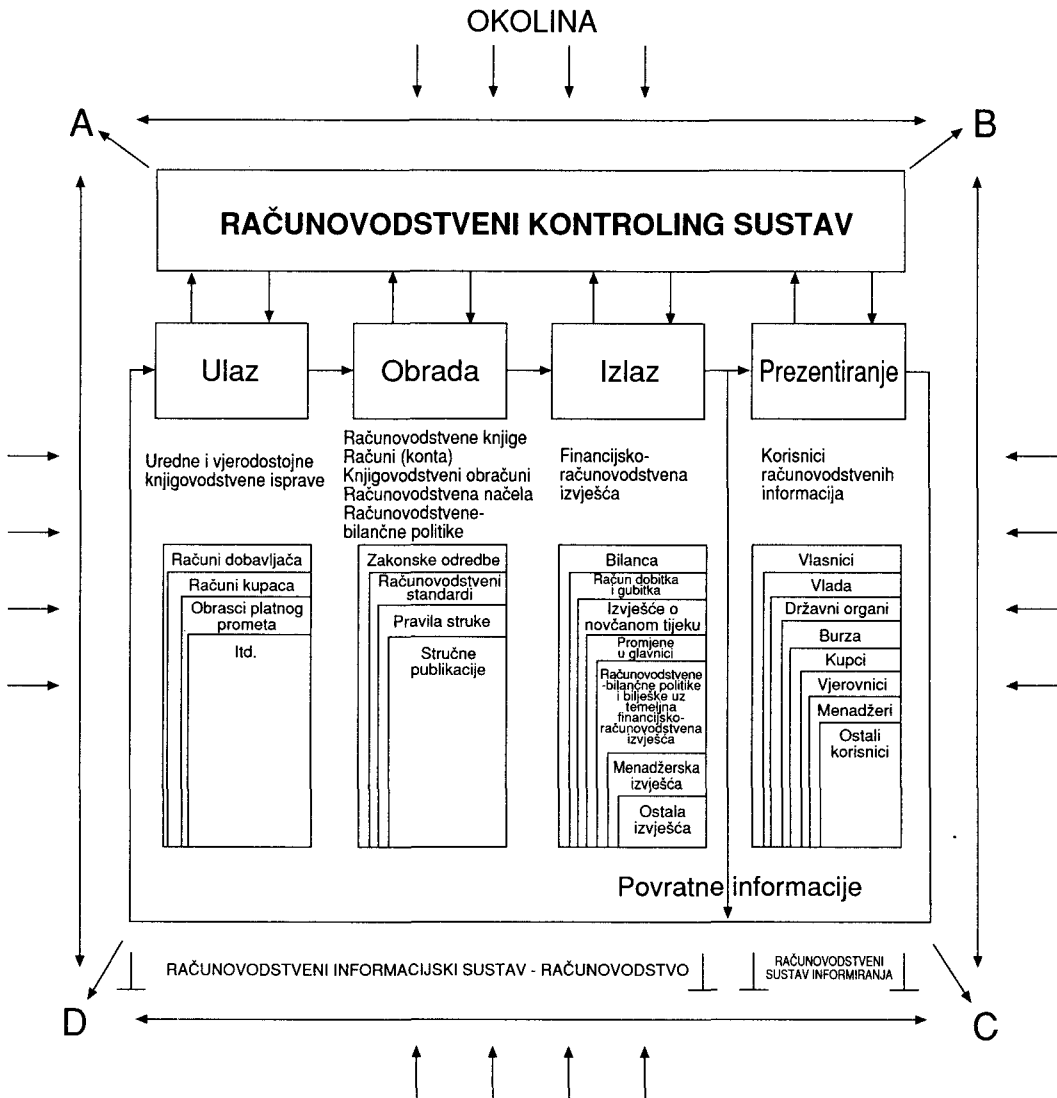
OKOLINA

A

B

RAČUNOVODSTVENI KONTROLING SUSTAV

Ulaz

Obrada

Izlaz

Prezentiranje

Uredne i vjerodostojne knjigovodstvene isprave

Računovodstvene knjige
Računi (konta)
Knjigovodstveni obračuni
Računovodstvena načela
Računovodstvene-bilančne politike

Financijsko-računovodstvena izvješća

Korisnici računovodstvenih informacija

Računi dobavljača
Računi kupaca
Obrasci platnog prometa
Itd.

Zakonske odredbe
Računovodstveni standardi
Pravila struke
Stručne publikacije

Bilanca
Račun dobitka i gubitka
Izvješće o novčanom tijeku
Promjene u glavnici
Računovodstvene -bilančne politike i bilješke uz temeljna financijsko-računovodstvena izvješća
Menadžerska izvješća
Ostala izvješća

Vlasnici
Vlada
Državni organi
Burza
Kupci
Vjerovnici
Menadžeri
Ostali korisnici

Povratne informacije

RAČUNOVODSTVENI INFORMACIJSKI SUSTAV - RAČUNOVODSTVO

RAČUNOVODSTVENI SUSTAV INFORMIRANJA

D

C